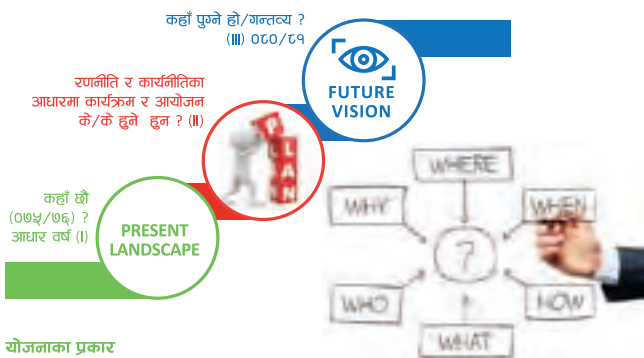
कहाँ पुग्ने हो/गन्तव्य ?
(III) ०८०/८१

FUTURE VISION

रणनीति र कार्यनीतिका आधारमा कार्यक्रम र आयोजन के/के हुने हुन ? (II)

PLAN

कहाँ छौं (०७५/७६) ? आधार वर्ष (I)

PRESENT LANDSCAPE

WHERE

WHY

WHEN

?

WHO

HOW

WHAT

योजनाका प्रकार